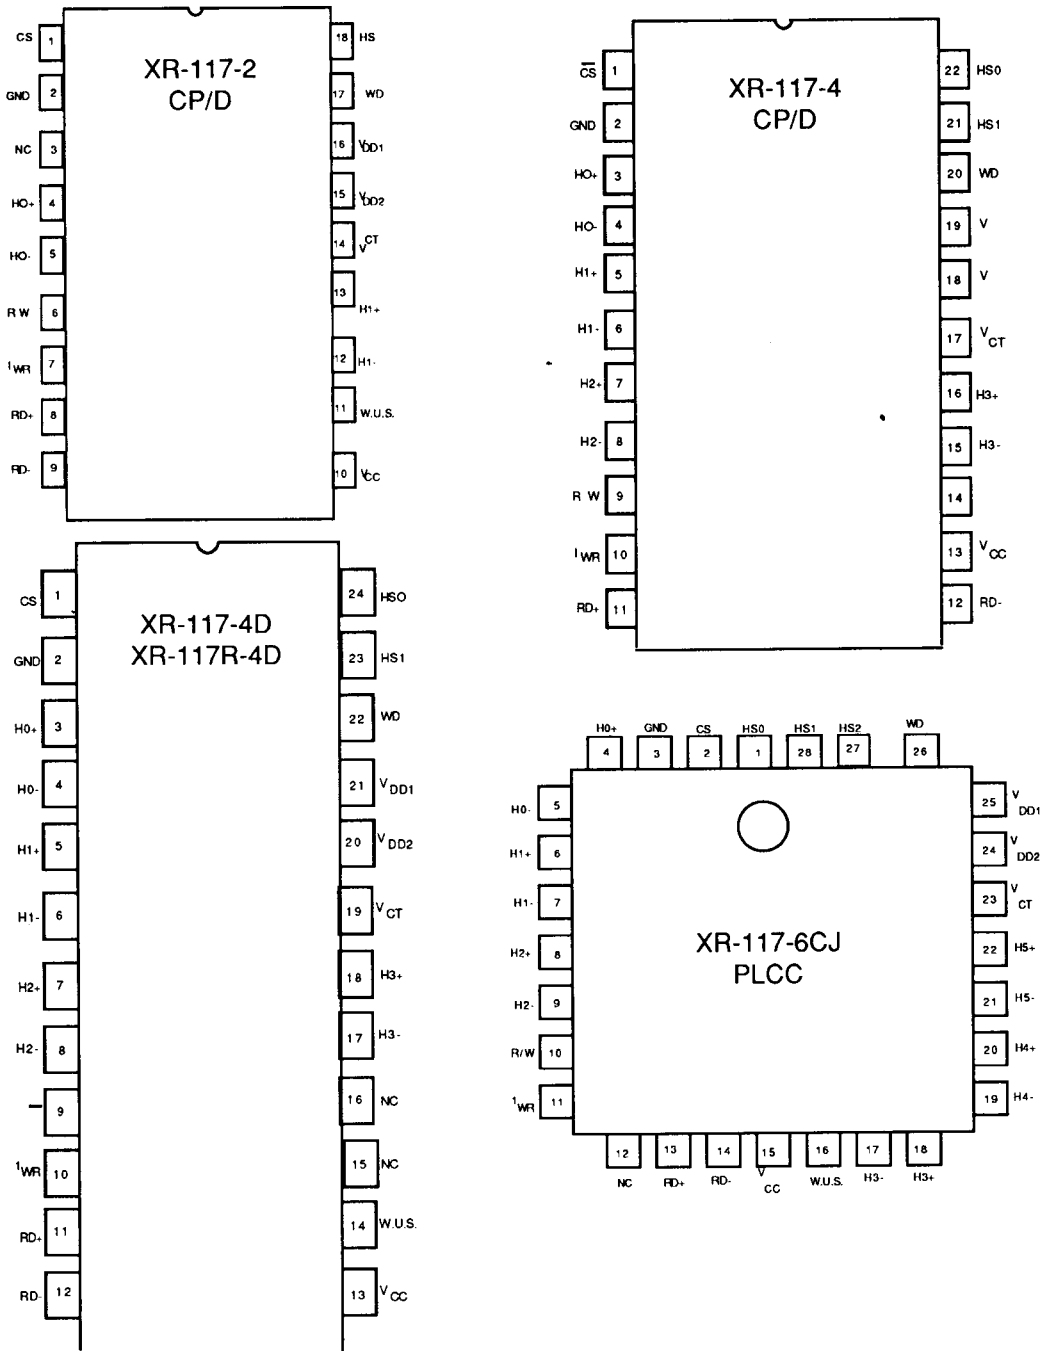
CS 1
GND 2
NC 3
HO+ 4
HO- 5
R W 6
$^1$WR 7
RD+ 8
RD- 9

XR-117-2
CP/D

18 HS
17 WD
16 $V_{DD1}$
15 $V_{DD2}$
14 $V^{CT}$
13 H1+
12 H1-
11 W.U.S.
10 $V_{CC}$

$\overline{CS}$ 1
GND 2
HO+ 3
HO- 4
H1+ 5
H1- 6
H2+ 7
H2- 8
R W 9
$^1$WR 10
RD+ 11

XR-117-4
CP/D

22 HS0
21 HS1
20 WD
19 V
18 V
17 $V_{CT}$
16 H3+
15 H3-
14
13 $V_{CC}$
12 RD-

CS 1
GND 2
H0+ 3
H0- 4
H1+ 5
H1- 6
H2+ 7
H2- 8
— 9
$^1$WR 10
RD+ 11
RD- 12

XR-117-4D
XR-117R-4D

24 HSO
23 HS1
22 WD
21 $V_{DD1}$
20 $V_{DD2}$
19 $V_{CT}$
18 H3+
17 H3-
16 NC
15 NC
14 W.U.S.
13 $V_{CC}$

H0+ 4
GND 3
CS 2
HS0 1
HS1 28
HS2 27
WD 26

H0- 5
H1+ 6
H1- 7
H2+ 8
H2- 9
R/W 10
$^1$WR 11

XR-117-6CJ
PLCC

25 $V_{DD1}$
24 $V_{DD2}$
23 $V_{CT}$
22 H5+
21 H5-
20 H4+
19 H4-

12 NC
13 RD+
14 RD-
15 $V_{CC}$
16 W.U.S.
17 H3-
18 H3+